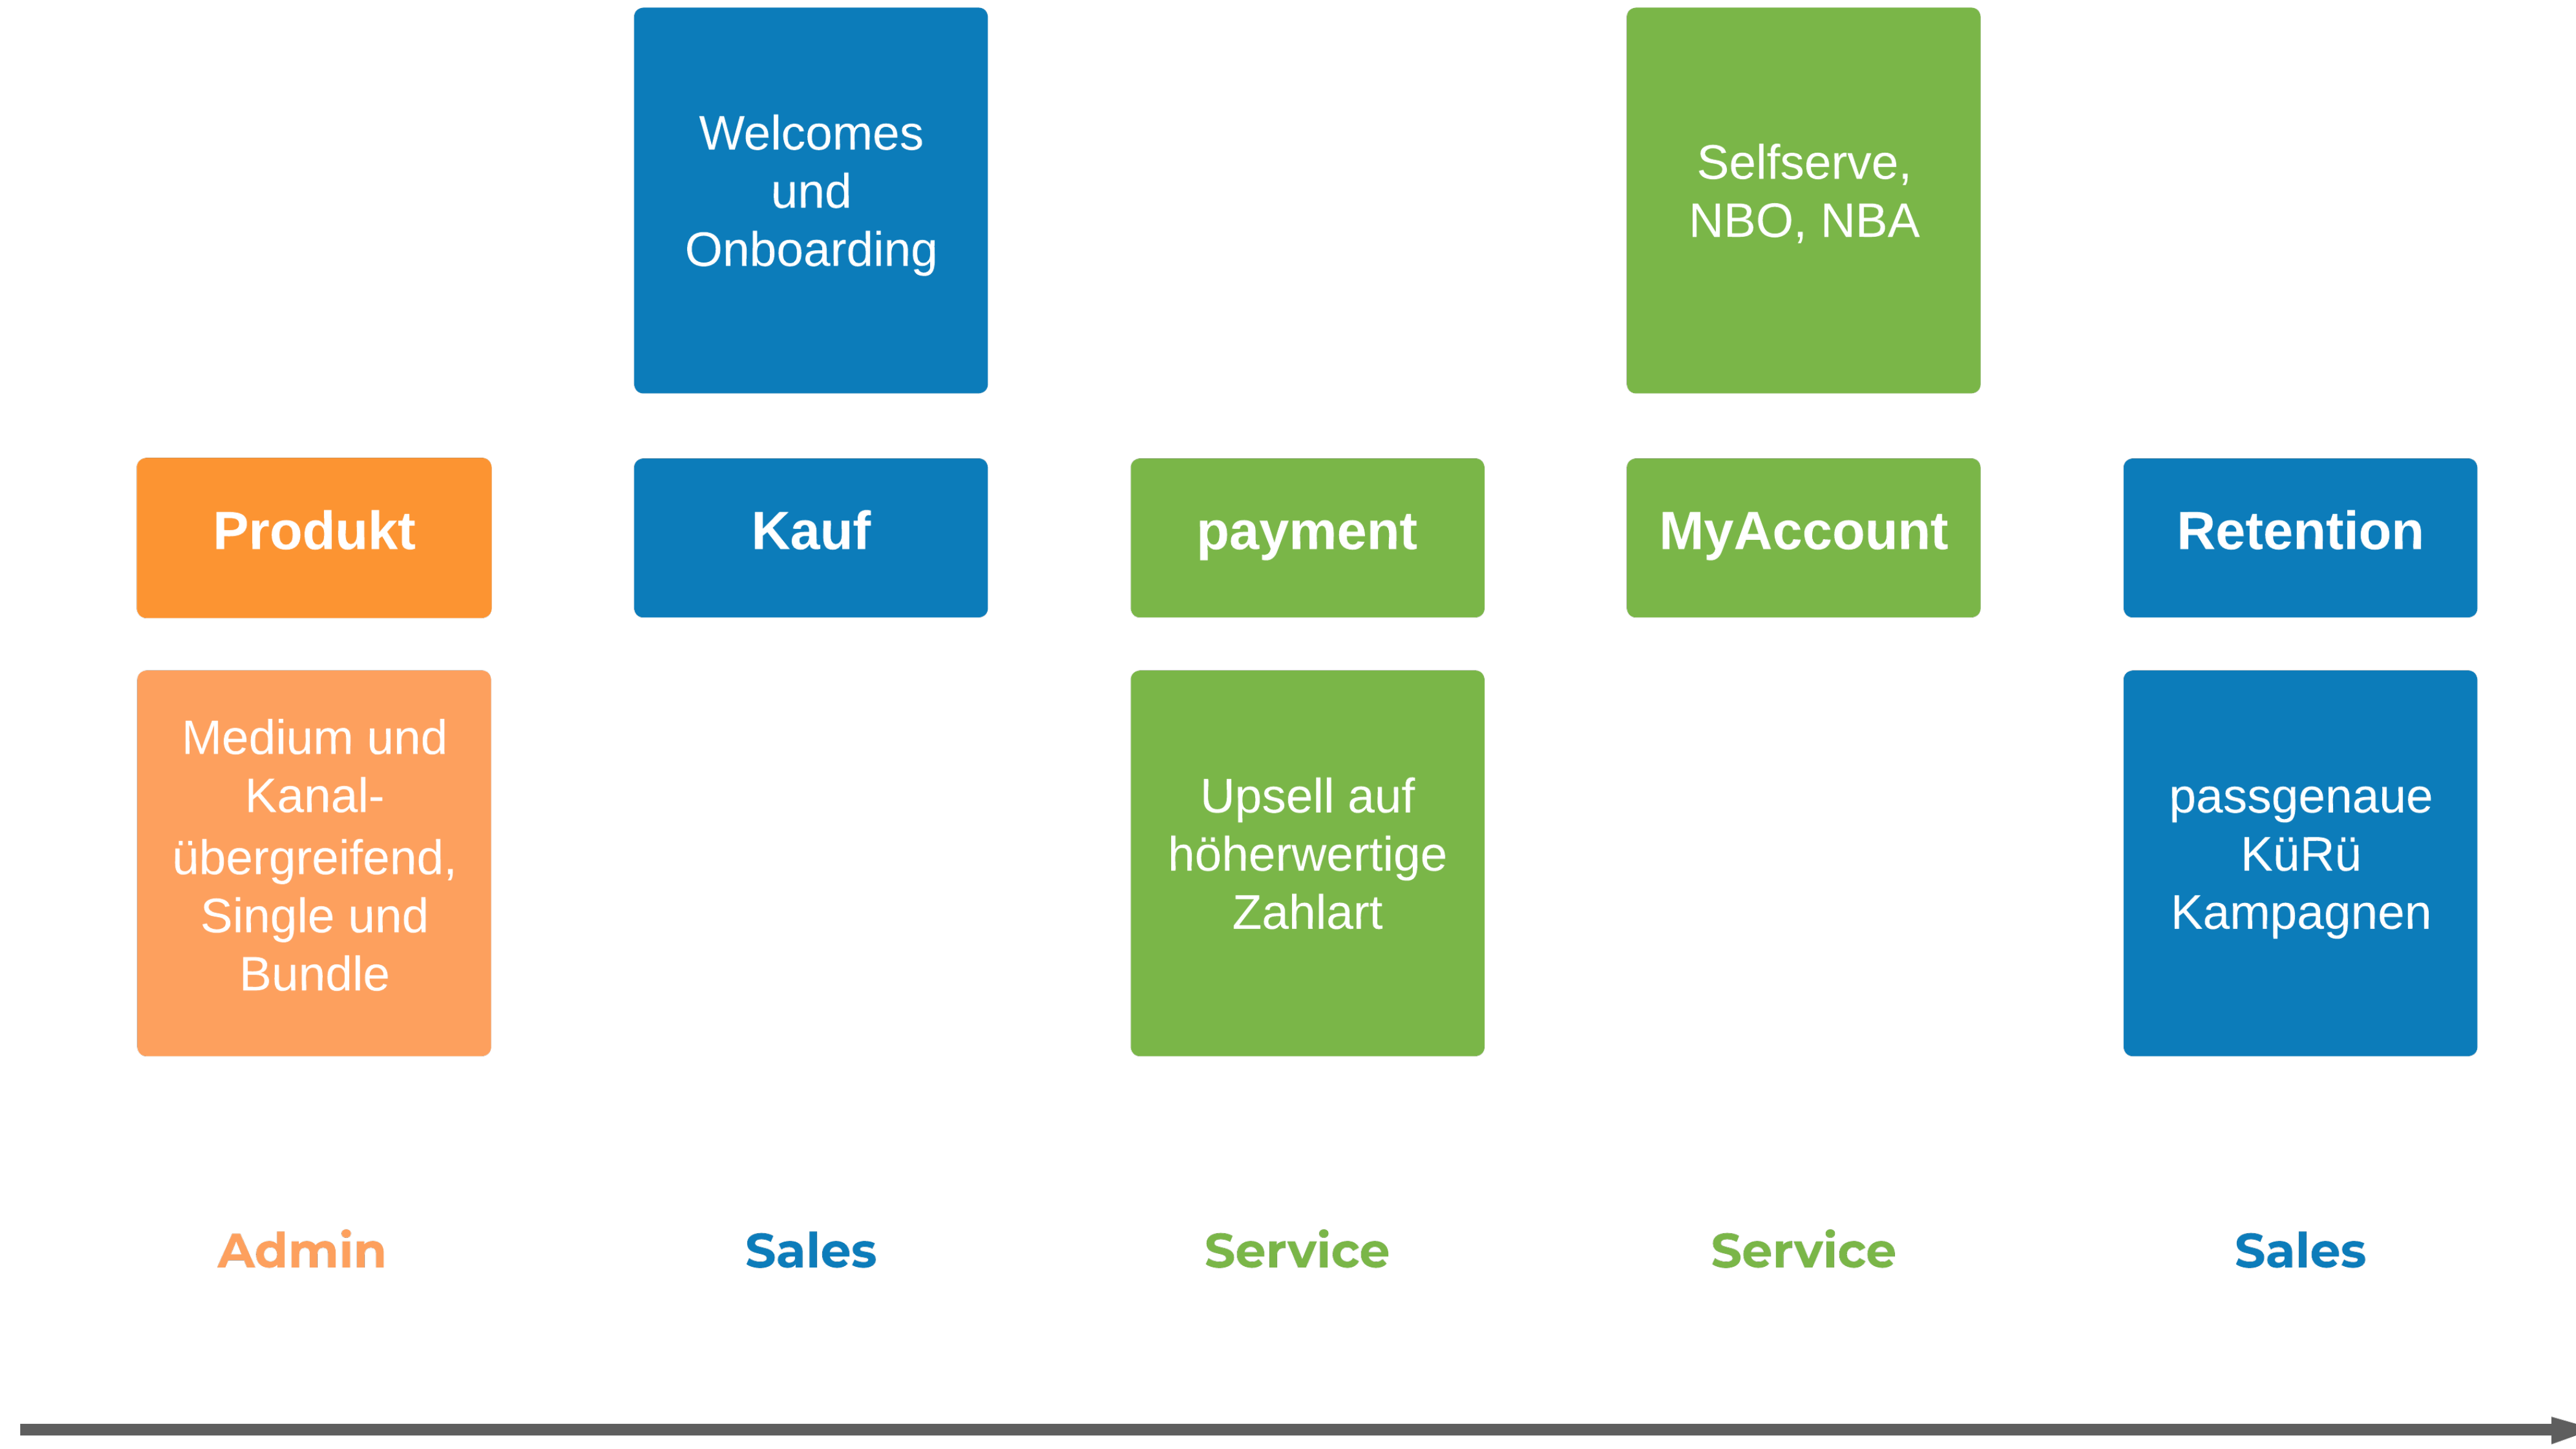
Welcomes und Onboarding

Selfserve, NBO, NBA

Produkt

Kauf

payment

MyAccount

Retention

Medium und Kanalübergreifend, Single und Bundle

Upsell auf höherwertige Zahlart

passgenaue KüRü Kampagnen

Admin

Sales

Service

Service

Sales